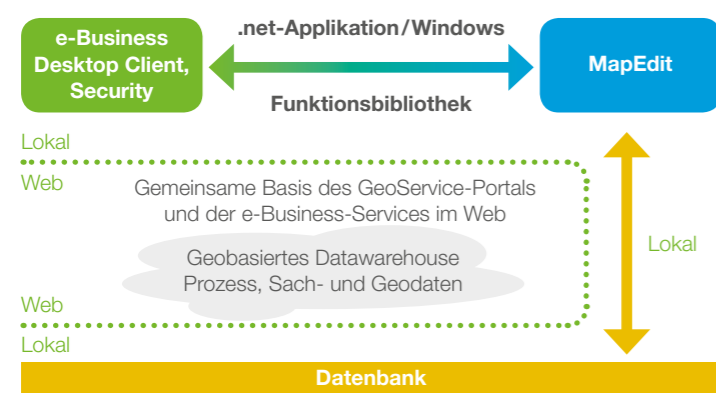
e-Business Desktop Client, Security

.net-Applikation / Windows

Funktionsbibliothek

MapEdit

Lokal

Web

Gemeinsame Basis des GeoService-Portals und der e-Business-Services im Web

Geobasiertes Datawarehouse Prozess, Sach- und Geodaten

Lokal

Web

Lokal

Datenbank